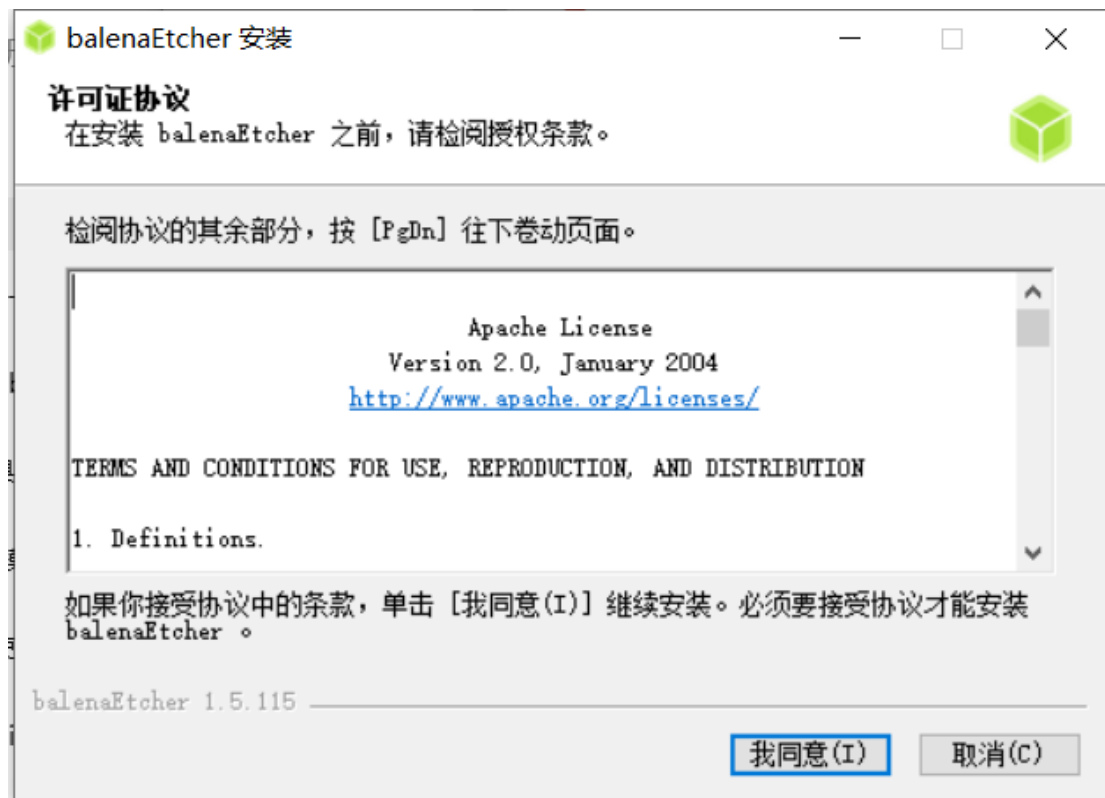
balenaEtcher 安装

许可证协议
在安装 balenaEtcher 之前，请检阅授权条款。

检阅协议的其余部分，按 [PgDn] 往下卷动页面。

Apache License
Version 2.0, January 2004
http://www.apache.org/licenses/

TERMS AND CONDITIONS FOR USE, REPRODUCTION, AND DISTRIBUTION

1. Definitions.

如果你接受协议中的条款，单击 [我同意(I)] 继续安装。必须要接受协议才能安装 balenaEtcher 。

balenaEtcher 1.5.115

我同意(I)
取消(C)